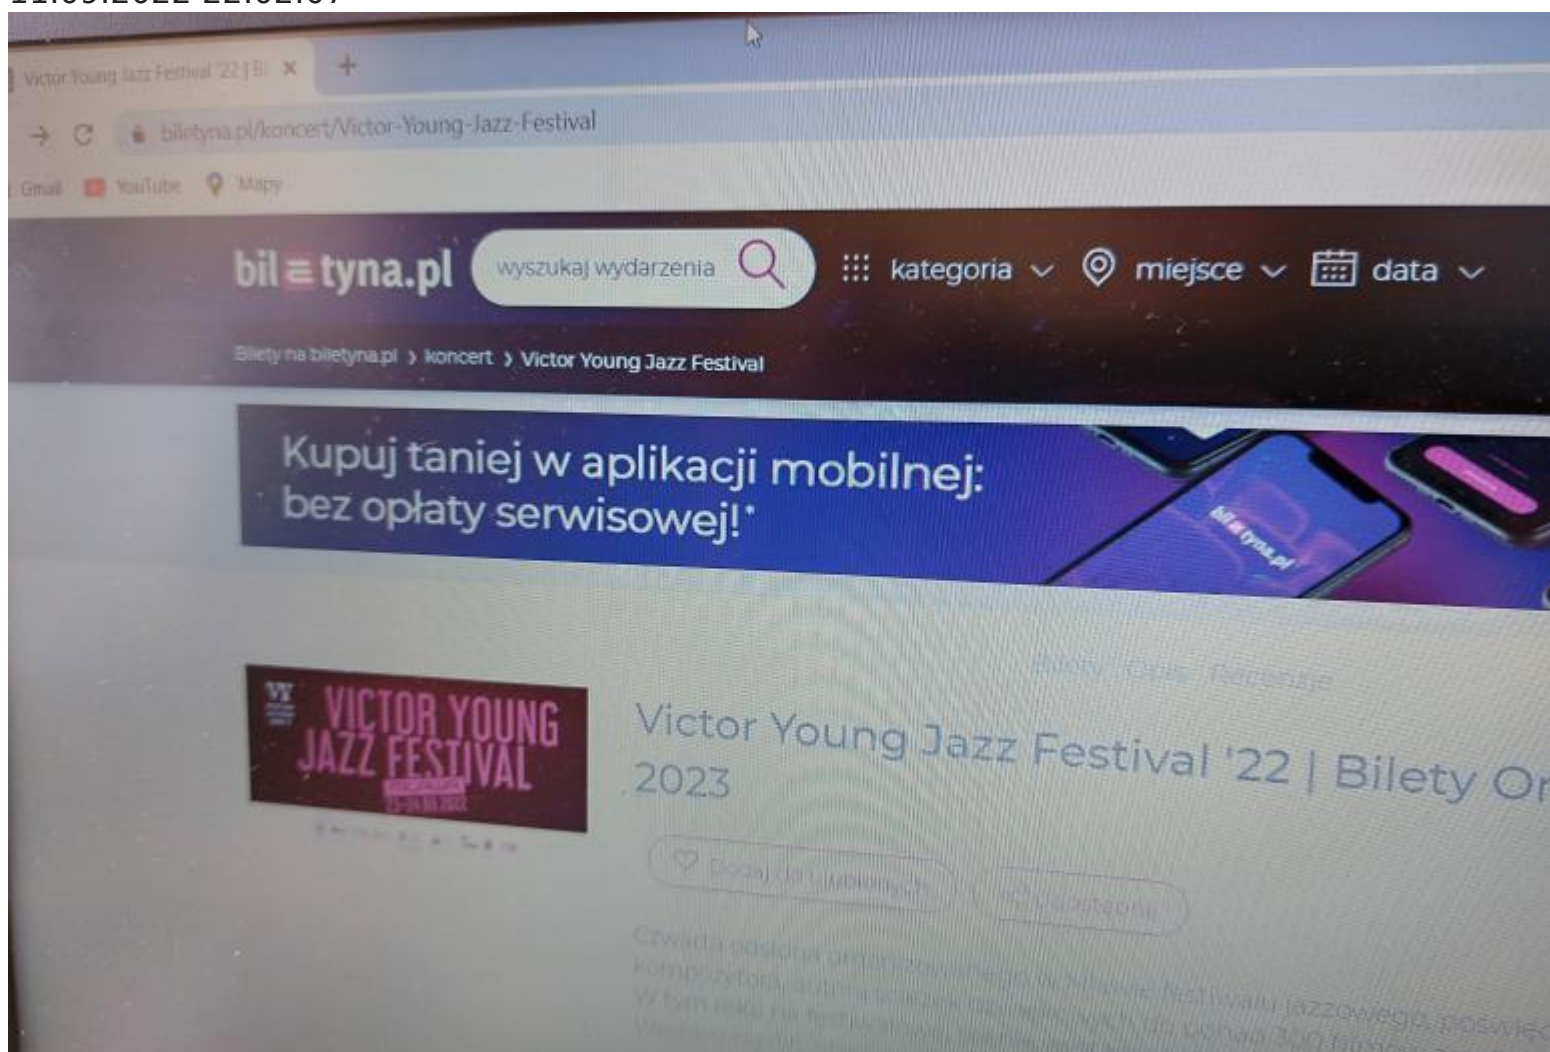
Victor Young Jazz Festival '22 | Bi ×

biletyna.pl/koncert/Victor-Young-Jazz-Festival

Gmail YouTube Mapy

bil≡tyna.pl wyszukaj wydarzenia kategoria miejsce data

Bilety na biletyna.pl › koncert › Victor Young Jazz Festival

Kupuj taniej w aplikacji mobilnej: bez opłaty serwisowej!*

bil≡tyna.pl

VICTOR YOUNG JAZZ FESTIVAL

Bilety Opis Recenzje

Victor Young Jazz Festival '22 | Bilety Or 2023

Dodaj do ulubionych Udostępnij

Czwarta odsłona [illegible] kompozytora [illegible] festiwalu jazzowego poświę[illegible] W tym roku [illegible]